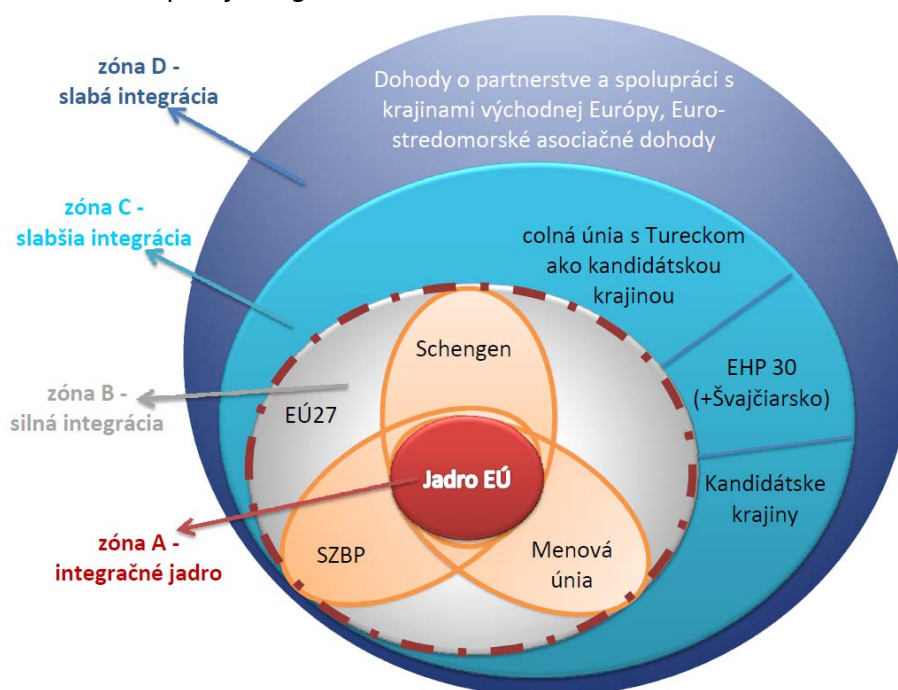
zóna D - slabá integrácia

Dohody o partnerstve a spolupráci s krajinami východnej Európy, Euro-stredomorské asociačné dohody

zóna C - slabšia integrácia

colná únia s Tureckom ako kandidátskou krajinou

Schengen

EHP 30 (+Švajčiarsko)

zóna B - silná integrácia

EÚ27

Kandidátske krajiny

Jadro EÚ

zóna A - integračné jadro

SZBP

Menová únia